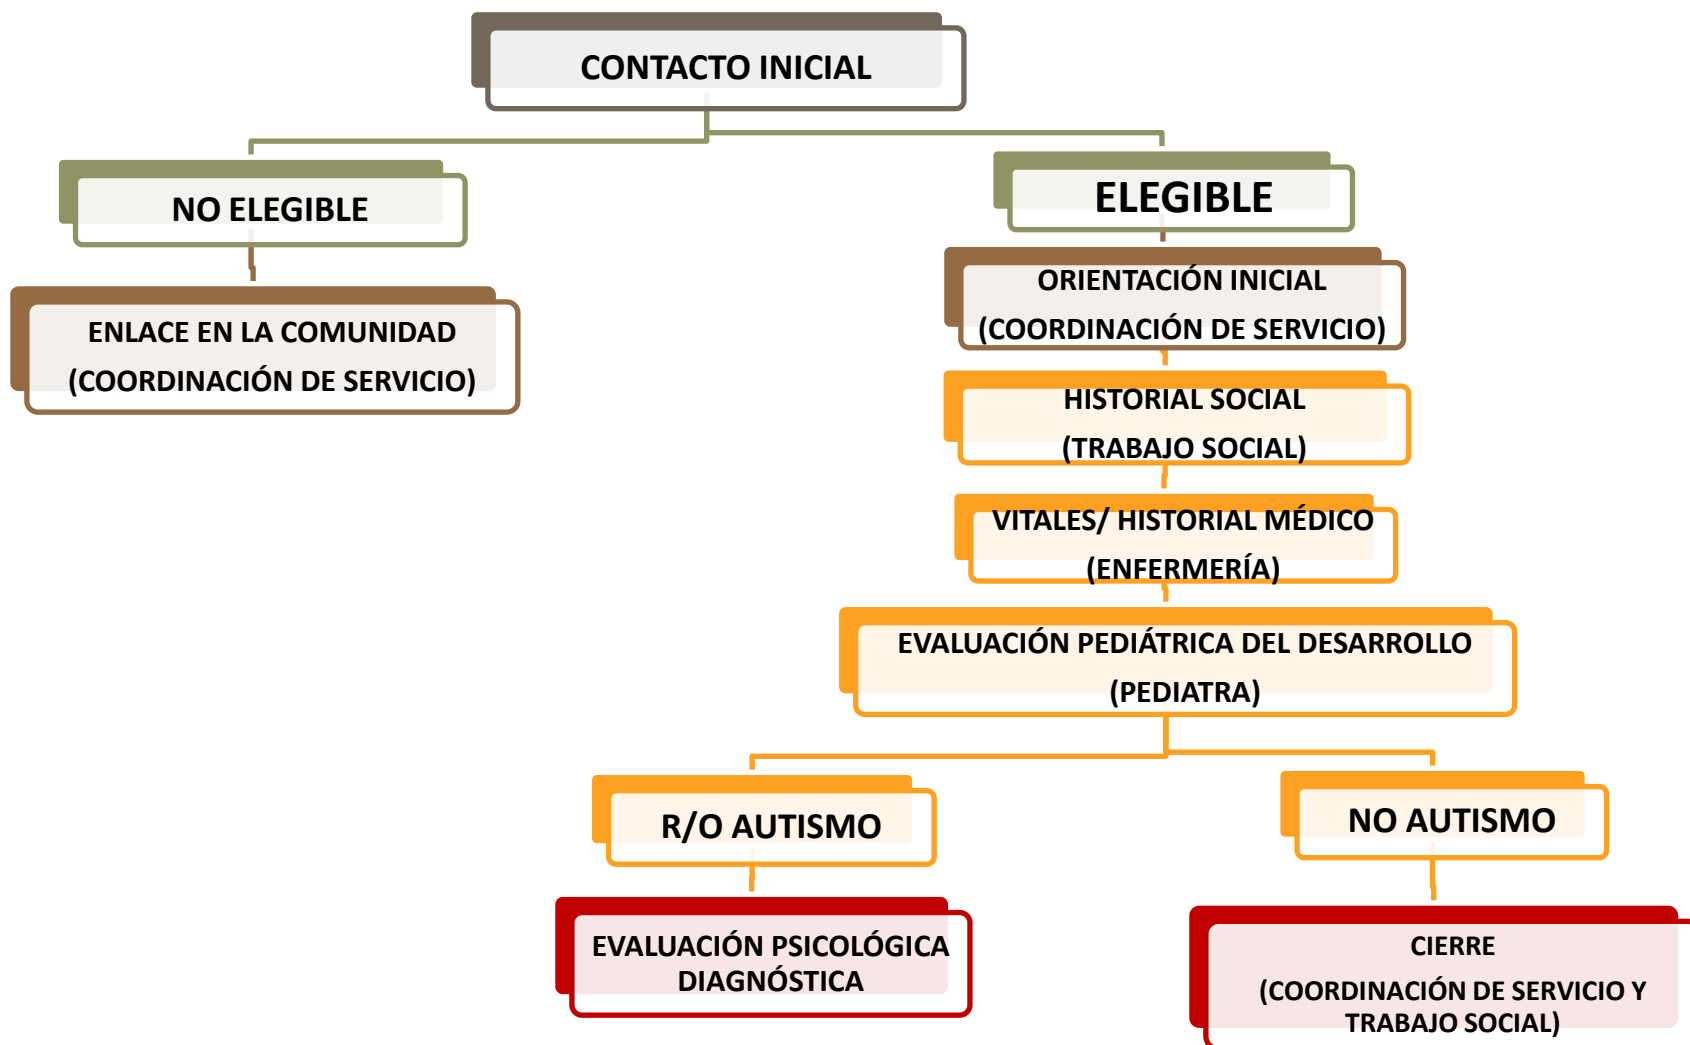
CONTACTO INICIAL

NO ELEGIBLE

ENLACE EN LA COMUNIDAD
(COORDINACIÓN DE SERVICIO)

ELEGIBLE

ORIENTACIÓN INICIAL
(COORDINACIÓN DE SERVICIO)

HISTORIAL SOCIAL
(TRABAJO SOCIAL)

VITALES/ HISTORIAL MÉDICO
(ENFERMERÍA)

EVALUACIÓN PEDIÁTRICA DEL DESARROLLO
(PEDIATRA)

R/O AUTISMO

EVALUACIÓN PSICOLÓGICA DIAGNÓSTICA

NO AUTISMO

CIERRE
(COORDINACIÓN DE SERVICIO Y TRABAJO SOCIAL)